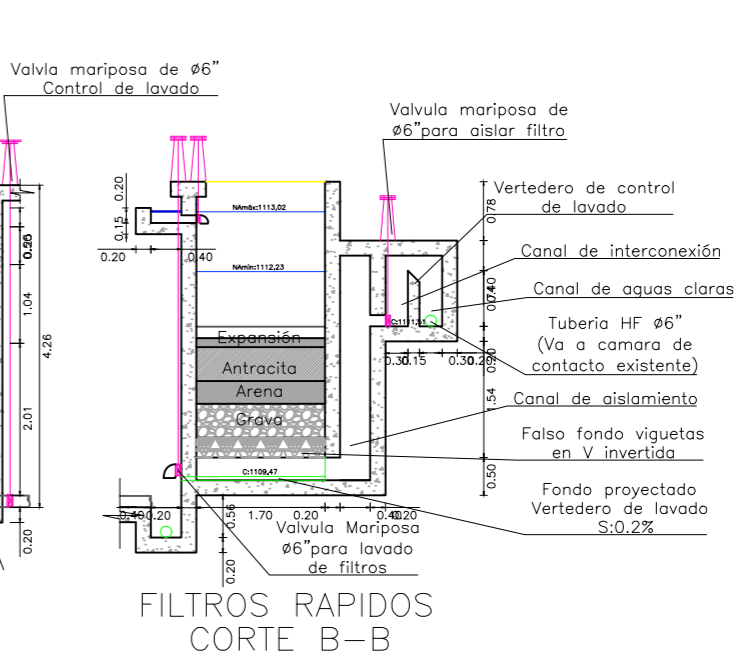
Valvla mariposa de ø6"
Control de lavado

Valvula mariposa de
ø6"para aislar filtro

Vertedero de control
de lavado

Canal de interconexión

Canal de aguas claras

Tuberia HF ø6"
(Va a camara de
contacto existente)

Canal de aislamiento

Falso fondo viguetas
en V invertida

Fondo proyectado
Vertedero de lavado
S:0.2%

Valvula Mariposa
ø6"para lavado
de filtros

NAmáx:1113,02
NAmín:1112,23
Expansión
Antracita
Arena
Grava
C:1109,47

0.20
0.15
0.20
0.40
0.78
0.40
0.30
0.15
0.30
0.20
1.54
0.50
0.56
1.70
0.20
0.40
0.20
0.20
0.40
0.20
0.26
1.04
4.26
2.01
0.20

FILTROS RAPIDOS
CORTE B-B